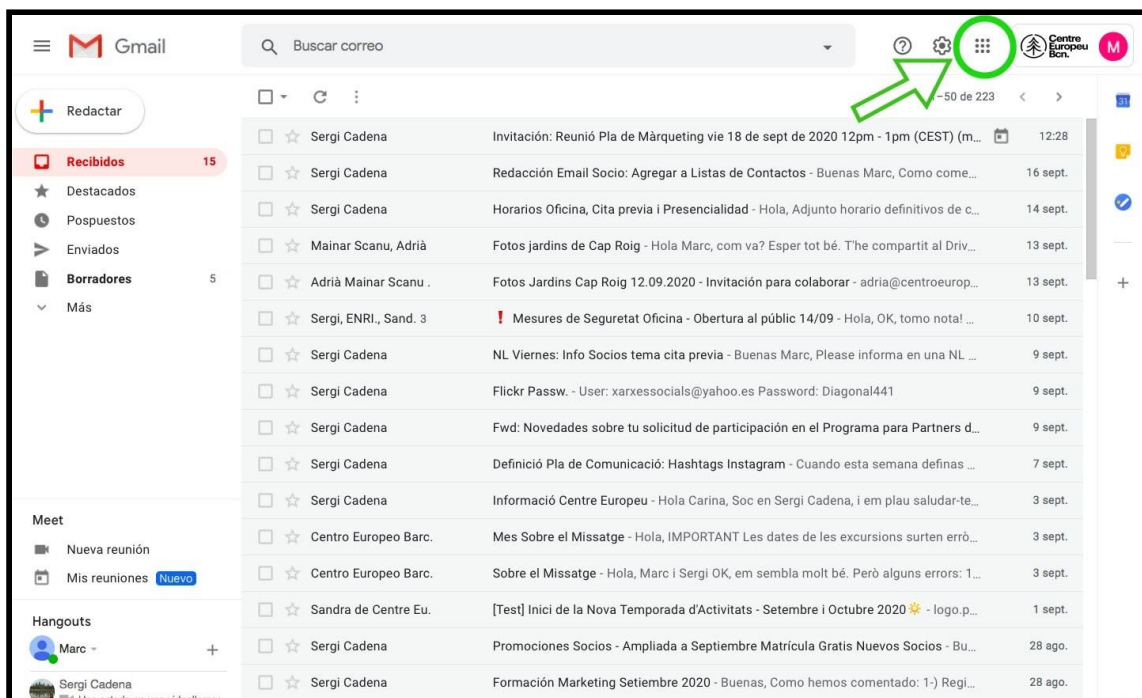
Gmail

Buscar correo

Centre Europeu Bcn.

M

Redactar

Recibidos 15
Destacados
Pospuestos
Enviados
Borradores 5
Más

Meet
Nueva reunión
Mis reuniones Nuevo

Hangouts
Marc
Sergi Cadena
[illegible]

1–50 de 223

| | | |
|---|---|---|
| Sergi Cadena | Invitación: Reunió Pla de Màrqueting vie 18 de sept de 2020 12pm - 1pm (CEST) (m... | 12:28 |
| Sergi Cadena | Redacción Email Socio: Agregar a Listas de Contactos - Buenas Marc, Como come... | 16 sept. |
| Sergi Cadena | Horarios Oficina, Cita previa i Presencialidad - Hola, Adjunto horario definitivos de c... | 14 sept. |
| Mainar Scanu, Adrià | Fotos jardins de Cap Roig - Hola Marc, com va? Esper tot bé. T'he compartit al Driv... | 13 sept. |
| Adrià Mainar Scanu . | Fotos Jardins Cap Roig 12.09.2020 - Invitación para colaborar - adria@centroeurop... | 13 sept. |
| Sergi, ENRI., Sand. 3 | ! Mesures de Seguretat Oficina - Obertura al públic 14/09 - Hola, OK, tomo nota! ... | 10 sept. |
| Sergi Cadena | NL Viernes: Info Socios tema cita previa - Buenas Marc, Please informa en una NL ... | 9 sept. |
| Sergi Cadena | Flickr Passw. - User: xarxessocials@yahoo.es Password: Diagonal441 | 9 sept. |
| Sergi Cadena | Fwd: Novedades sobre tu solicitud de participación en el Programa para Partners d... | 9 sept. |
| Sergi Cadena | Definició Pla de Comunicació: Hashtags Instagram - Cuando esta semana definas ... | 7 sept. |
| Sergi Cadena | Informació Centre Europeu - Hola Carina, Soc en Sergi Cadena, i em plau saludar-te... | 3 sept. |
| Centro Europeo Barc. | Mes Sobre el Missatge - Hola, IMPORTANT Les dates de les excursions surten errò... | 3 sept. |
| Centro Europeo Barc. | Sobre el Missatge - Hola, Marc i Sergi OK, em sembla molt bé. Però alguns errors: 1... | 3 sept. |
| Sandra de Centre Eu. | [Test] Inici de la Nova Temporada d'Activitats - Setembre i Octubre 2020 - logo.p... | 1 sept. |
| Sergi Cadena | Promociones Socios - Ampliada a Septiembre Matrícula Gratis Nuevos Socios - Bu... | 28 ago. |
| Sergi Cadena | Formación Marketing Setiembre 2020 - Buenas, Como hemos comentado: 1-) Regi... | 28 ago. |